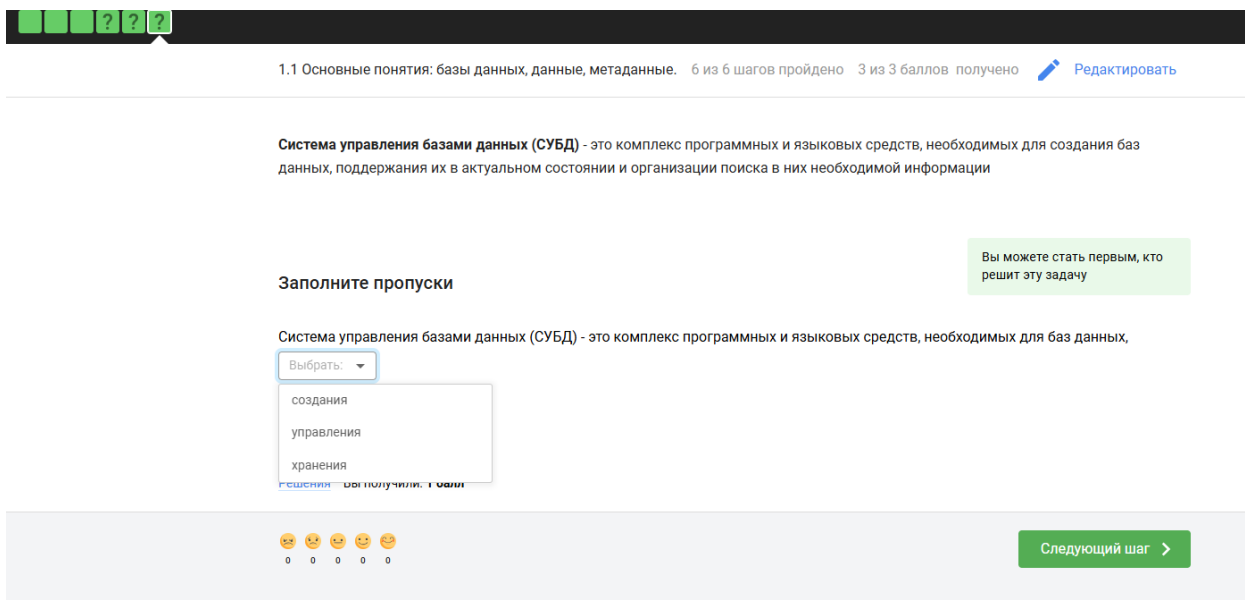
? ? ?

1.1 Основные понятия: базы данных, данные, метаданные. 6 из 6 шагов пройдено 3 из 3 баллов получено Редактировать

**Система управления базами данных (СУБД)** - это комплекс программных и языковых средств, необходимых для создания баз данных, поддержания их в актуальном состоянии и организации поиска в них необходимой информации

Вы можете стать первым, кто решит эту задачу

Заполните пропуски

Система управления базами данных (СУБД) - это комплекс программных и языковых средств, необходимых для баз данных,

Выбрать:

создания

управления

хранения

Решения Вы получили: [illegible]

0 0 0 0 0

Следующий шаг